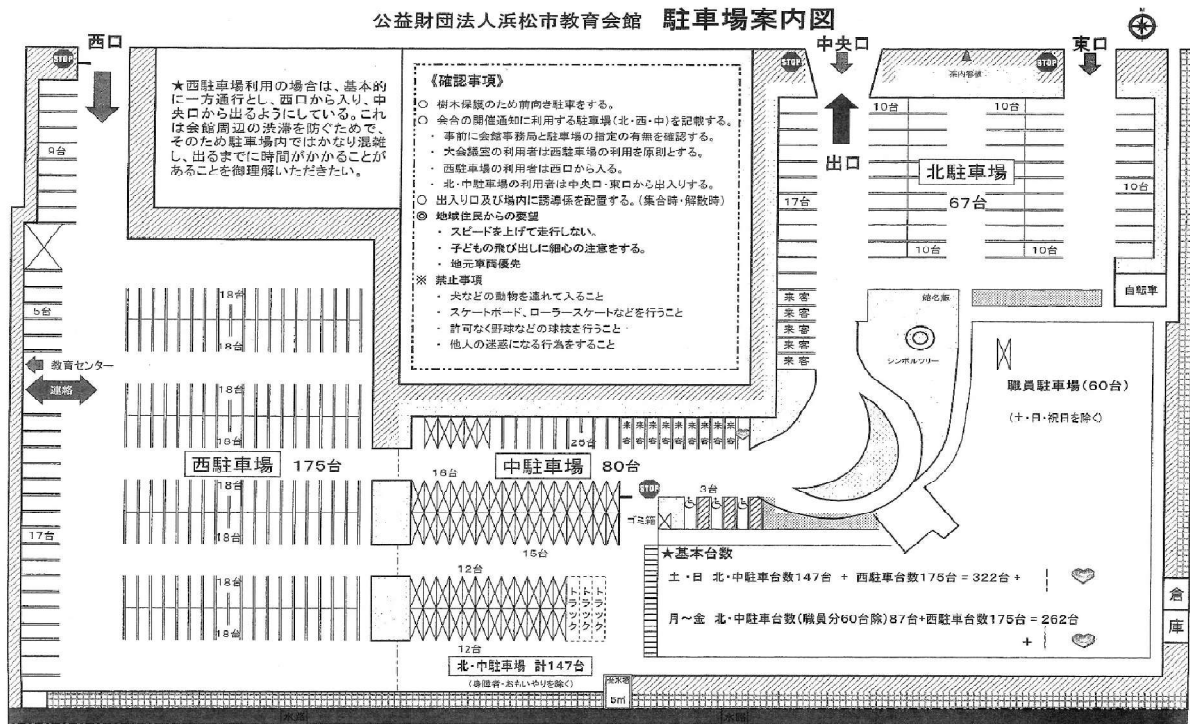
公益財団法人浜松市教育会館 駐車場案内図

西口

中央口

東口

STOP

★西駐車場利用の場合は、基本的に一方通行とし、西口から入り、中央口から出るようにしている。これは会館周辺の渋滞を防ぐためで、そのため駐車場内ではかなり混雑し、出るまでに時間がかかることがあることを御理解いただきたい。

《確認事項》
○ 樹木保護のため前向き駐車をする。
○ 会合の開催通知に利用する駐車場(北・西・中)を記載する。
・ 事前に会館事務局と駐車場の指定の有無を確認する。
・ 大会議室の利用者は西駐車場の利用を原則とする。
・ 西駐車場の利用者は西口から入る。
・ 北・中駐車場の利用者は中央口・東口から出入りする。
○ 出入り口及び場内に誘導係を配置する。(集合時・解散時)
◎ 地域住民からの要望
・ スピードを上げて走行しない。
・ 子どもの飛び出しに細心の注意をする。
・ 地元車両優先
※ 禁止事項
・ 犬などの動物を連れて入ること
・ スケートボード、ローラースケートなどを行うこと
・ 許可なく野球などの球技を行うこと
・ 他人の迷惑になる行為をすること

出口

10台 10台

北駐車場
67台

10台

17台

10台 10台

自転車

9台

5台

教育センター

通路

18台
18台
18台
18台
18台
18台
18台
18台

来客
来客
来客
来客
来客
来客

銘名板

シンボルツリー

職員駐車場(60台)
(土・日・祝日を除く)

25台

西駐車場 175台

16台

中駐車場 80台

3台

ゴミ箱

15台

17台

12台

トラック トラック トラック

12台

北・中駐車場 計147台

★基本台数
土・日 北・中駐車台数147台 + 西駐車台数175台 = 322台 +
月〜金 北・中駐車台数(職員分60台除)87台+西駐車台数175台 = 262台 +

倉庫

5m